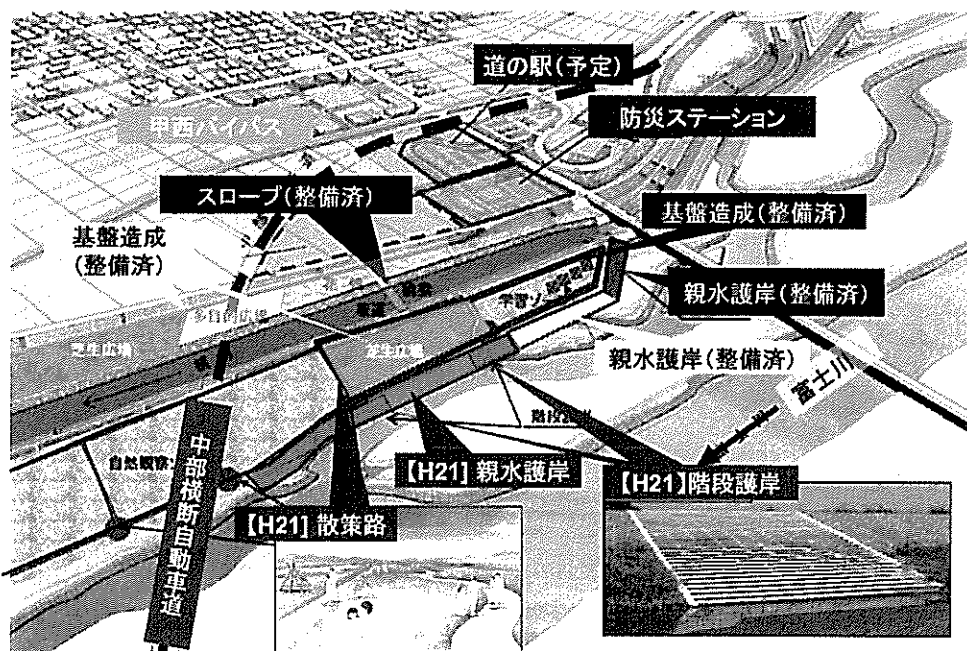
道の駅(予定)

甲西バイパス

防災ステーション

スロープ(整備済)

基盤造成(整備済)

基盤造成
(整備済)

親水護岸(整備済)

親水護岸(整備済)

富士川

芝生広場

芝生広場

階段護岸

自然観察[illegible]

中部横断自動車道

【H21】親水護岸

【H21】階段護岸

【H21】散策路